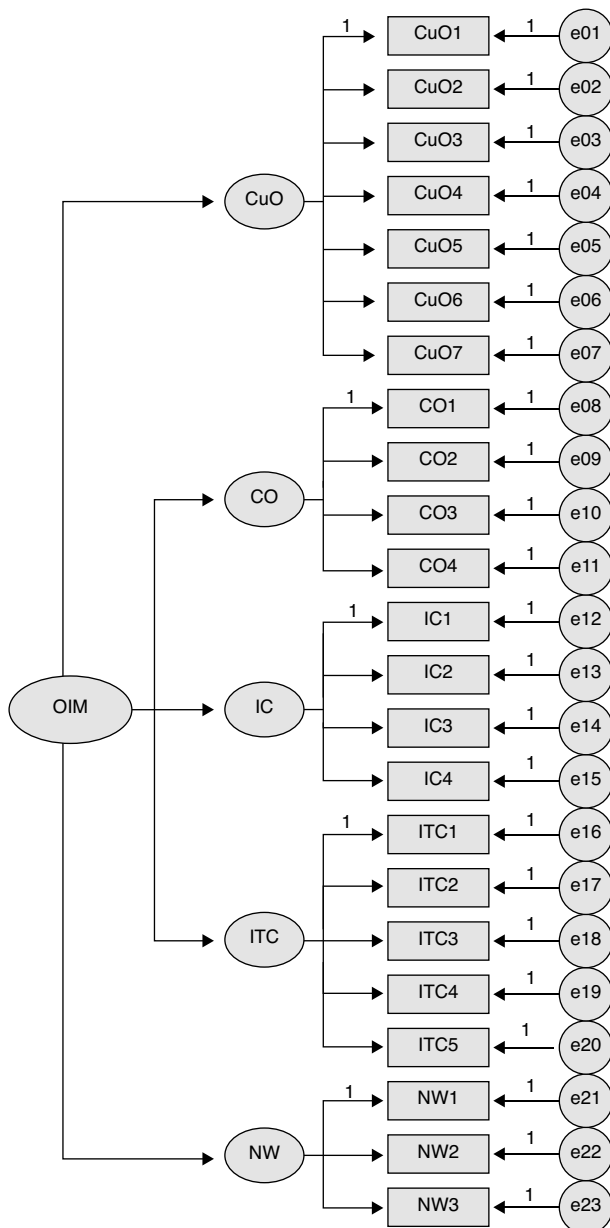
1 CuO1 1 e01
CuO2 1 e02
CuO3 1 e03
CuO CuO4 1 e04
CuO5 1 e05
CuO6 1 e06
CuO7 1 e07
1 CO1 1 e08
CO2 1 e09
CO CO3 1 e10
CO4 1 e11
1 IC1 1 e12
IC2 1 e13
OIM IC IC3 1 e14
IC4 1 e15
1 ITC1 1 e16
ITC2 1 e17
ITC ITC3 1 e18
ITC4 1 e19
ITC5 1 e20
1 NW1 1 e21
NW NW2 1 e22
NW3 1 e23